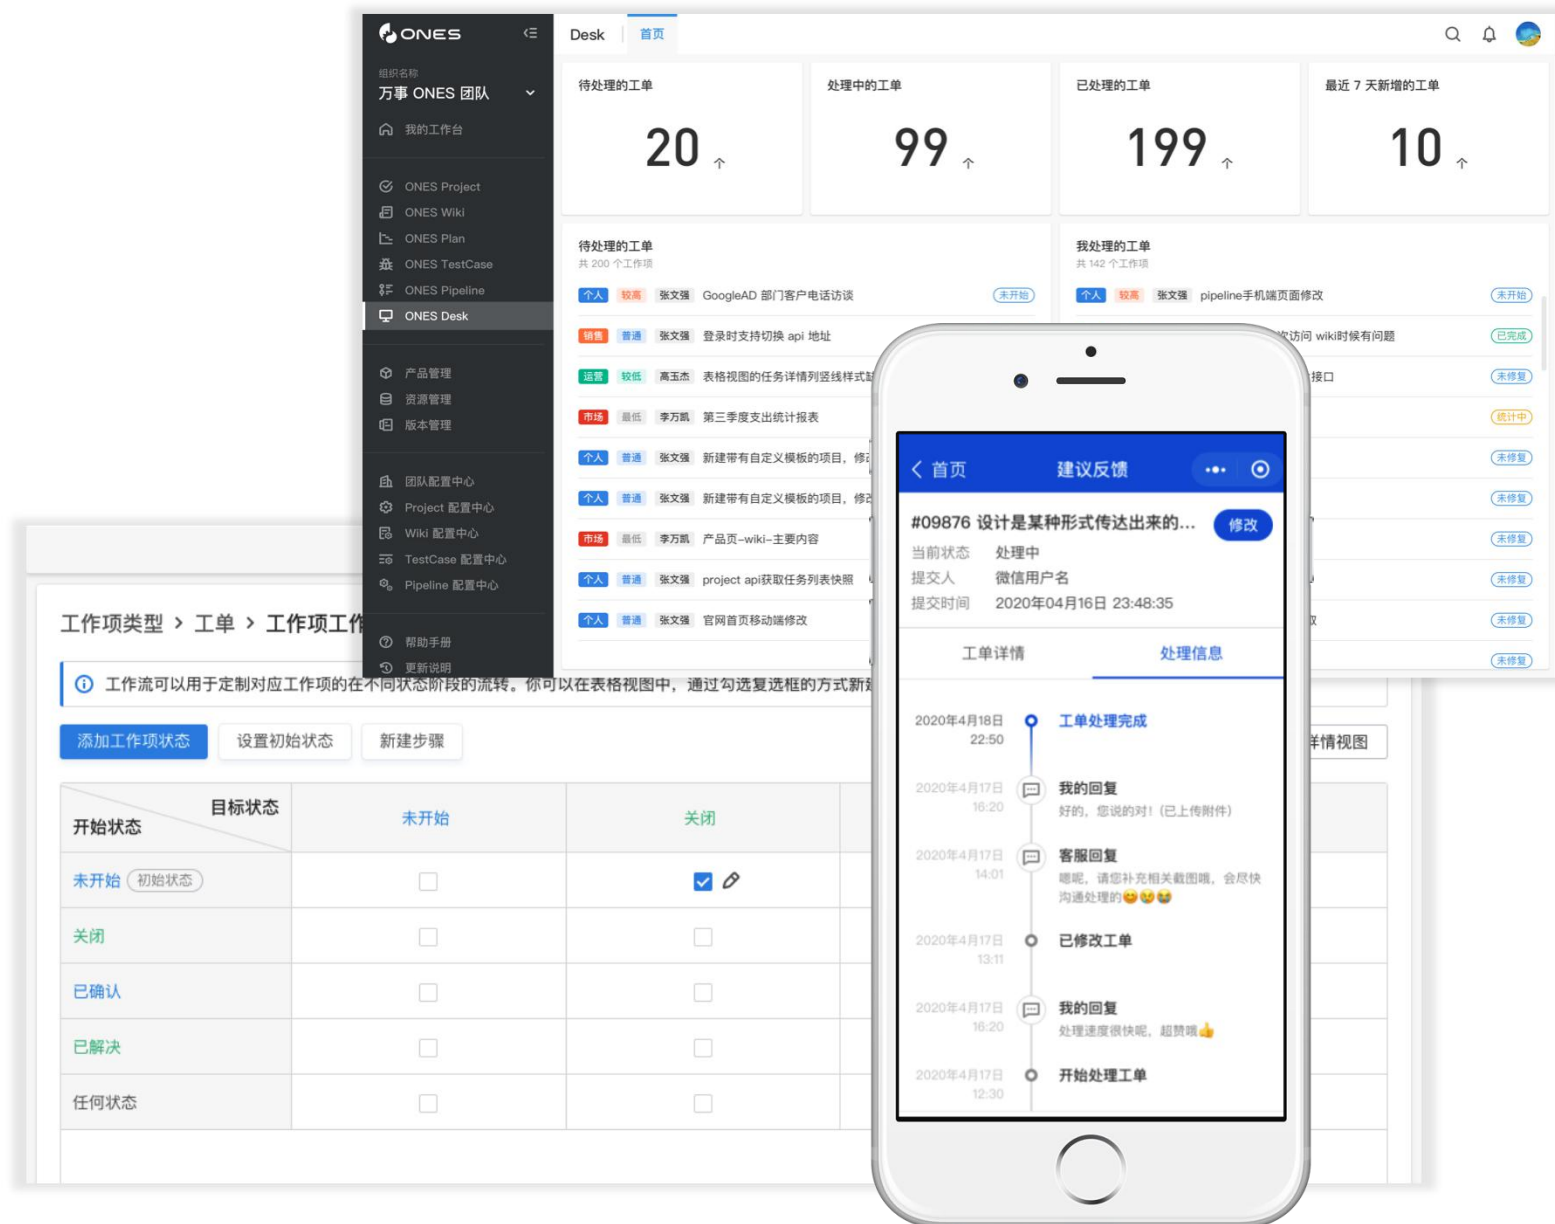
ONES

组织名称
万事 ONES 团队

我的工作台

ONES Project
ONES Wiki
ONES Plan
ONES TestCase
ONES Pipeline
ONES Desk

产品管理
资源管理
版本管理

团队配置中心
Project 配置中心
Wiki 配置中心
TestCase 配置中心
Pipeline 配置中心

帮助手册
更新说明

Desk 首页

待处理的工单
20

处理中的工单
99

已处理的工单
199

最近 7 天新增的工单
10

待处理的工单
共 200 个工作项

| | | | | |
|---|---|---|---|---|
| 个人 | 较高 | 张文强 | GoogleAD 部门客户电话访谈 | 未开始 |
| 销售 | 普通 | 张文强 | 登录时支持切换 api 地址 | |
| 运营 | 较低 | 高玉杰 | 表格视图的任务详情列竖线样式 | |
| 市场 | 最低 | 李万凯 | 第三季度支出统计报表 | |
| 个人 | 普通 | 张文强 | 新建带有自定义模板的项目，修 | |
| 个人 | 普通 | 张文强 | 新建带有自定义模板的项目，修 | |
| 市场 | 最低 | 李万凯 | 产品页-wiki-主要内容 | |
| 个人 | 普通 | 张文强 | project api获取任务列表快照 | |
| 个人 | 普通 | 张文强 | 官网首页移动端修改 | |

我处理的工单
共 142 个工作项

| | | | | |
|---|---|---|---|---|
| 个人 | 较高 | 张文强 | pipeline手机端页面修改 | 未开始 |
| | | | 访问 wiki时候有问题 | 已完成 |
| | | | 接口 | 未修复 |
| | | | | 统计中 |
| | | | | 未修复 |
| | | | | 未修复 |
| | | | | 未修复 |
| | | | | 未修复 |
| | | | 双 | 未修复 |
| | | | | 未修复 |

工作项类型 > 工单 > 工作项工作

工作流可以用于定制对应工作项的在不同状态阶段的流转。你可以在表格视图中，通过勾选复选框的方式新建

添加工作项状态 设置初始状态 新建步骤 详情视图

| 目标状态 / 开始状态 | 未开始 | 关闭 |
|---|---|---|
| 未开始 初始状态 | ☐ | ☑ |
| 关闭 | ☐ | ☐ |
| 已确认 | ☐ | ☐ |
| 已解决 | ☐ | ☐ |
| 任何状态 | ☐ | ☐ |

< 首页 建议反馈

#09876 设计是某种形式传达出来的...
修改
当前状态 处理中
提交人 微信用户名
提交时间 2020年04月16日 23:48:35

工单详情 处理信息

2020年4月18日 22:50 工单处理完成
2020年4月17日 16:20 我的回复
好的，您说的对！（已上传附件）
2020年4月17日 14:01 客服回复
嗯呢，请您补充相关截图哦，会尽快沟通处理的
2020年4月17日 13:11 已修改工单
2020年4月17日 16:20 我的回复
处理速度很快呢，超赞哦
2020年4月17日 12:30 开始处理工单